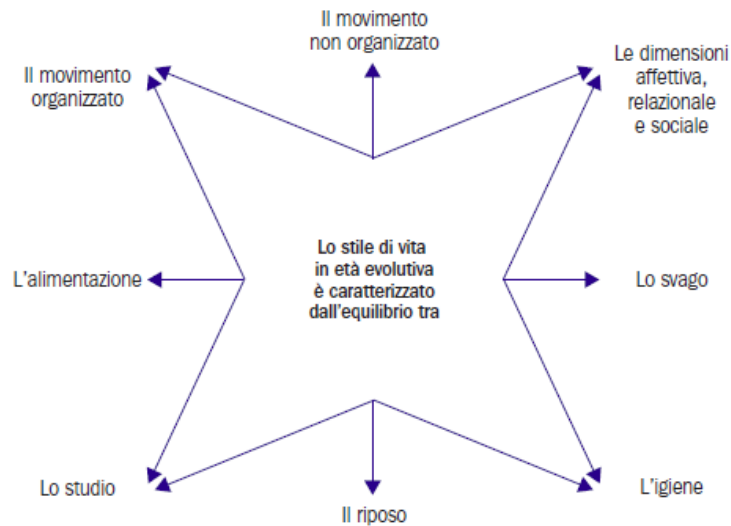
Il movimento non organizzato

Il movimento organizzato

Le dimensioni affettiva, relazionale e sociale

Lo stile di vita in età evolutiva è caratterizzato dall'equilibrio tra

L'alimentazione

Lo svago

Lo studio

Il riposo

L'igiene